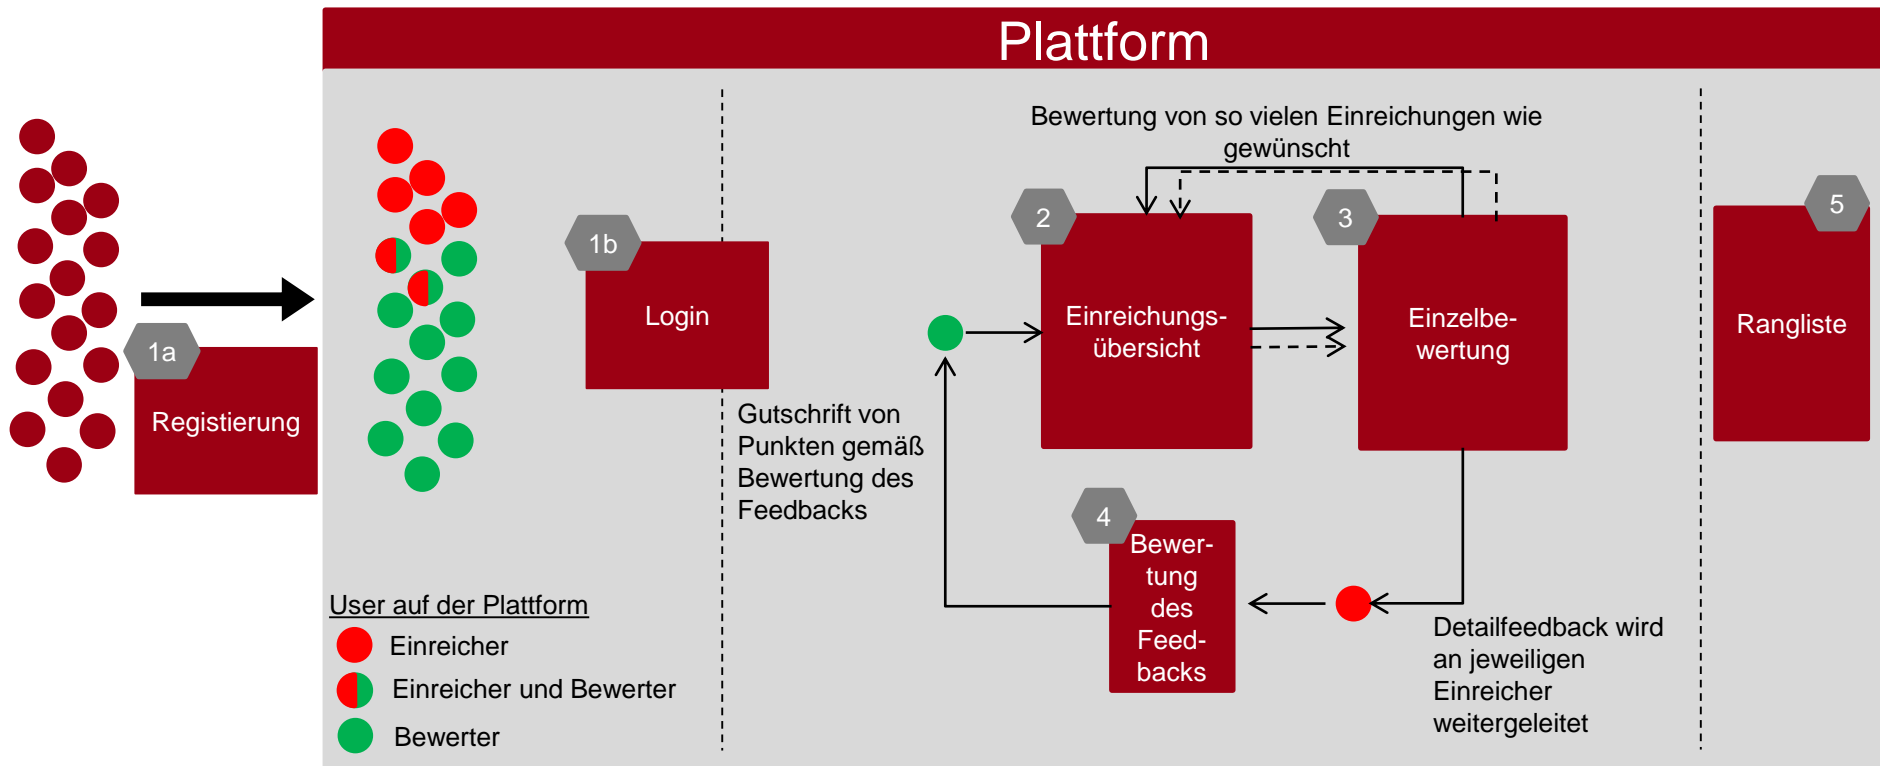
Plattform

1a
Registierung

1b
Login

Gutschrift von Punkten gemäß Bewertung des Feedbacks

Bewertung von so vielen Einreichungen wie gewünscht

2
Einreichungsübersicht

3
Einzelbewertung

4
Bewertung des Feedbacks

Detailfeedback wird an jeweiligen Einreicher weitergeleitet

5
Rangliste

User auf der Plattform
Einreicher
Einreicher und Bewerter
Bewerter